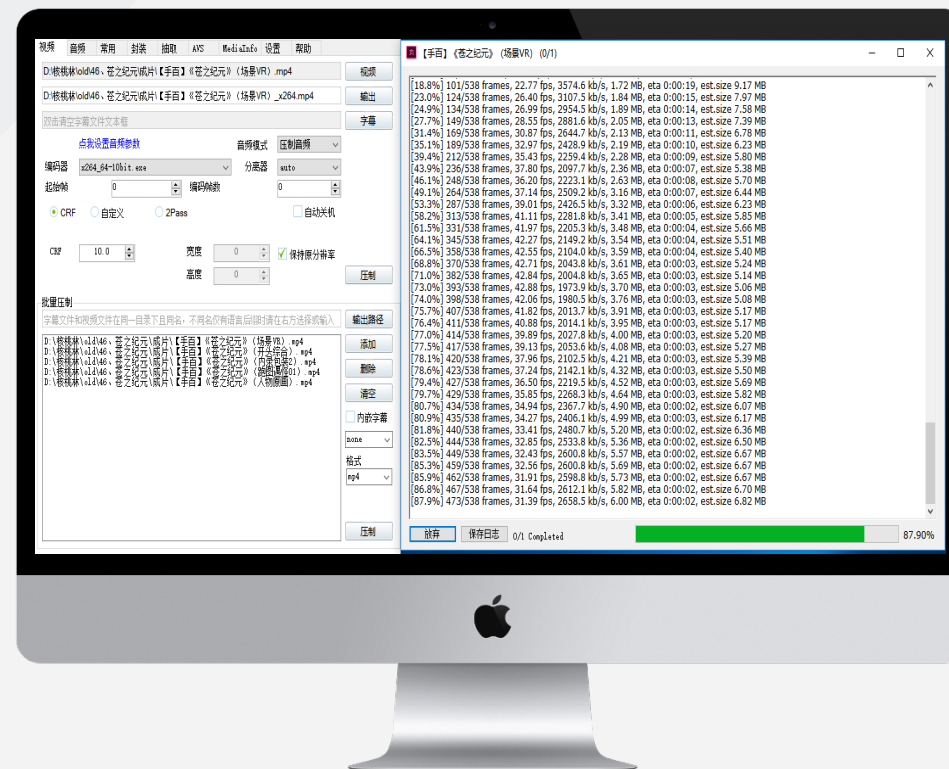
视频 音频 常用 封装 抽取 AVS MediaInfo 设置 帮助

D:\核桃林\old46、苍之纪元\成片\【手百】《苍之纪元》（场景VR）.mp4 视频

D:\核桃林\old46、苍之纪元\成片\【手百】《苍之纪元》（场景VR）_x264.mp4 输出

双击清空字幕文件文本框 字幕

点我设置音频参数 音频模式 压制音频

编码器 x264_64-10bit.exe 分离器 auto

起始帧 0 编码帧数 0

CRF 自定义 2Pass 自动关机

CRF 10.0 宽度 0 保持原分辨率

高度 0 压制

批量压制

字幕文件和视频文件在同一目录下且同名，不同名仍有语言后缀请在右方选择或输入 输出路径

D:\核桃林\old46、苍之纪元\成片\【手百】《苍之纪元》（场景VR）.mp4
D:\核桃林\old46、苍之纪元\成片\【手百】《苍之纪元》（开场综合）.mp4
D:\核桃林\old46、苍之纪元\成片\【手百】《苍之纪元》（内容向案2）.mp4
D:\核桃林\old46、苍之纪元\成片\【手百】《苍之纪元》（婚配随便01）.mp4
D:\核桃林\old46、苍之纪元\成片\【手百】《苍之纪元》（人物原画）.mp4

添加
删除
清空
内嵌字幕
none
格式
mp4
压制

【手百】《苍之纪元》（场景VR） (0/1)

[18.8%] 101/538 frames, 22.77 fps, 3574.6 kb/s, 1.72 MB, eta 0:00:19, est.size 9.17 MB
[23.0%] 124/538 frames, 26.40 fps, 3107.5 kb/s, 1.84 MB, eta 0:00:15, est.size 7.97 MB
[24.9%] 134/538 frames, 26.99 fps, 2954.5 kb/s, 1.89 MB, eta 0:00:14, est.size 7.58 MB
[27.7%] 149/538 frames, 28.55 fps, 2881.6 kb/s, 2.05 MB, eta 0:00:13, est.size 7.39 MB
[31.4%] 169/538 frames, 30.87 fps, 2644.7 kb/s, 2.13 MB, eta 0:00:11, est.size 6.78 MB
[35.1%] 189/538 frames, 32.97 fps, 2428.9 kb/s, 2.19 MB, eta 0:00:10, est.size 6.23 MB
[39.4%] 212/538 frames, 35.43 fps, 2259.4 kb/s, 2.28 MB, eta 0:00:09, est.size 5.80 MB
[43.9%] 236/538 frames, 37.80 fps, 2097.7 kb/s, 2.36 MB, eta 0:00:07, est.size 5.38 MB
[46.1%] 248/538 frames, 36.20 fps, 2223.1 kb/s, 2.63 MB, eta 0:00:08, est.size 5.70 MB
[49.1%] 264/538 frames, 37.14 fps, 2509.2 kb/s, 3.16 MB, eta 0:00:07, est.size 6.44 MB
[53.3%] 287/538 frames, 39.01 fps, 2426.5 kb/s, 3.32 MB, eta 0:00:06, est.size 6.23 MB
[58.2%] 313/538 frames, 41.11 fps, 2281.8 kb/s, 3.41 MB, eta 0:00:05, est.size 5.85 MB
[61.5%] 331/538 frames, 41.97 fps, 2205.3 kb/s, 3.48 MB, eta 0:00:04, est.size 5.66 MB
[64.1%] 345/538 frames, 42.27 fps, 2149.2 kb/s, 3.54 MB, eta 0:00:04, est.size 5.51 MB
[66.5%] 358/538 frames, 42.55 fps, 2104.0 kb/s, 3.59 MB, eta 0:00:04, est.size 5.40 MB
[68.8%] 370/538 frames, 42.71 fps, 2043.8 kb/s, 3.61 MB, eta 0:00:03, est.size 5.24 MB
[71.0%] 382/538 frames, 42.84 fps, 2004.8 kb/s, 3.65 MB, eta 0:00:03, est.size 5.14 MB
[73.0%] 393/538 frames, 42.88 fps, 1973.9 kb/s, 3.70 MB, eta 0:00:03, est.size 5.06 MB
[74.0%] 398/538 frames, 42.06 fps, 1980.5 kb/s, 3.76 MB, eta 0:00:03, est.size 5.08 MB
[75.7%] 407/538 frames, 41.82 fps, 2013.7 kb/s, 3.91 MB, eta 0:00:03, est.size 5.17 MB
[76.4%] 411/538 frames, 40.88 fps, 2014.1 kb/s, 3.95 MB, eta 0:00:03, est.size 5.17 MB
[77.0%] 414/538 frames, 39.89 fps, 2027.8 kb/s, 4.00 MB, eta 0:00:03, est.size 5.20 MB
[77.5%] 417/538 frames, 39.13 fps, 2053.6 kb/s, 4.08 MB, eta 0:00:03, est.size 5.27 MB
[78.1%] 420/538 frames, 37.96 fps, 2102.5 kb/s, 4.21 MB, eta 0:00:03, est.size 5.39 MB
[78.6%] 423/538 frames, 37.24 fps, 2142.1 kb/s, 4.32 MB, eta 0:00:03, est.size 5.50 MB
[79.4%] 427/538 frames, 36.50 fps, 2219.5 kb/s, 4.52 MB, eta 0:00:03, est.size 5.69 MB
[79.7%] 429/538 frames, 35.85 fps, 2268.3 kb/s, 4.64 MB, eta 0:00:03, est.size 5.82 MB
[80.7%] 434/538 frames, 34.94 fps, 2367.7 kb/s, 4.90 MB, eta 0:00:02, est.size 6.07 MB
[80.9%] 435/538 frames, 34.27 fps, 2406.1 kb/s, 4.99 MB, eta 0:00:03, est.size 6.17 MB
[81.8%] 440/538 frames, 33.41 fps, 2480.7 kb/s, 5.20 MB, eta 0:00:02, est.size 6.36 MB
[82.5%] 444/538 frames, 32.85 fps, 2533.8 kb/s, 5.36 MB, eta 0:00:02, est.size 6.50 MB
[83.5%] 449/538 frames, 32.43 fps, 2600.8 kb/s, 5.57 MB, eta 0:00:02, est.size 6.67 MB
[85.3%] 459/538 frames, 32.56 fps, 2600.8 kb/s, 5.69 MB, eta 0:00:02, est.size 6.67 MB
[85.9%] 462/538 frames, 31.91 fps, 2598.8 kb/s, 5.73 MB, eta 0:00:02, est.size 6.67 MB
[86.8%] 467/538 frames, 31.64 fps, 2612.1 kb/s, 5.82 MB, eta 0:00:02, est.size 6.70 MB
[87.9%] 473/538 frames, 31.39 fps, 2658.5 kb/s, 6.00 MB, eta 0:00:02, est.size 6.82 MB

放弃 保存日志 0/1 Completed 87.90%